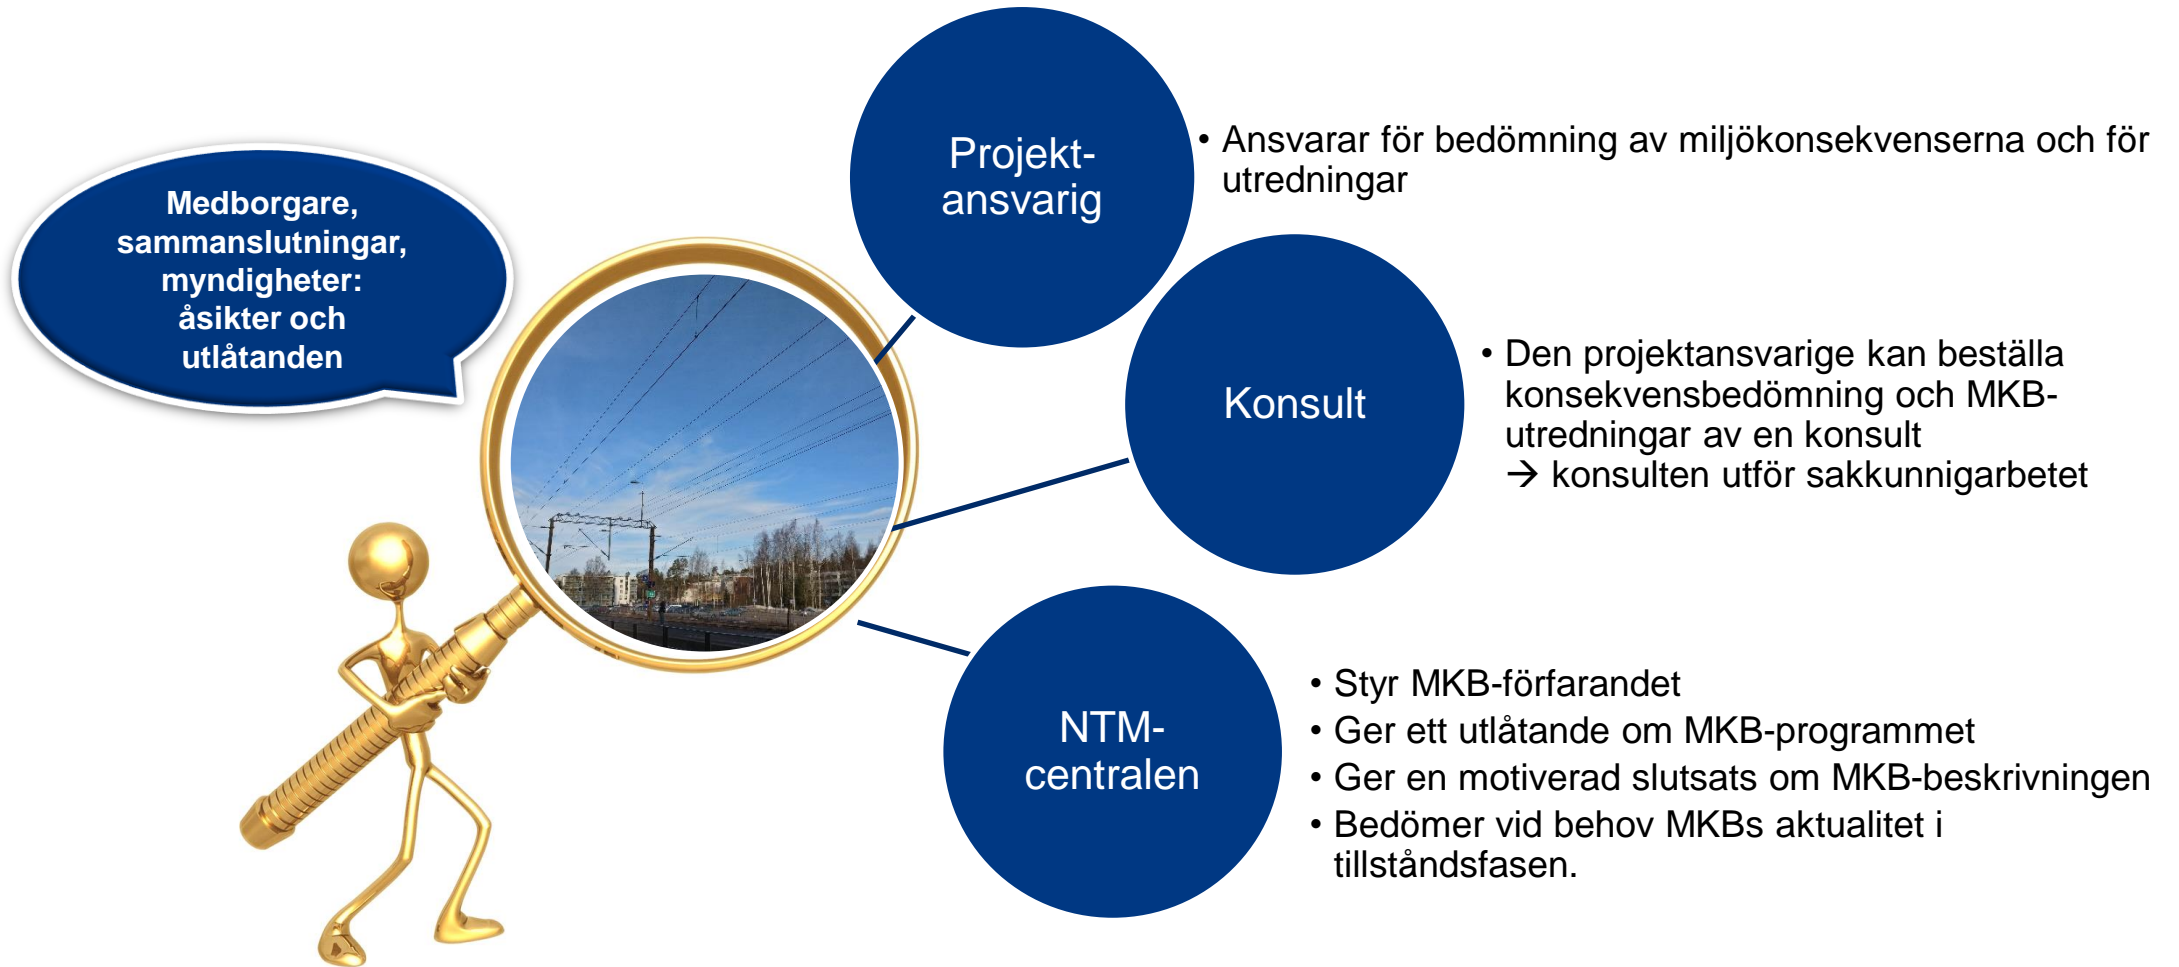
Medborgare, sammanslutningar, myndigheter: åsikter och utlåtanden

Projekt-ansvarig

• Ansvarar för bedömning av miljökonsekvenserna och för utredningar

Konsult

• Den projektansvarige kan beställa konsekvensbedömning och MKB-utredningar av en konsult
→ konsulten utför sakkunnigarbetet

NTM-centralen

• Styr MKB-förfarandet
• Ger ett utlåtande om MKB-programmet
• Ger en motiverad slutsats om MKB-beskrivningen
• Bedömer vid behov MKBs aktualitet i tillståndsfasen.